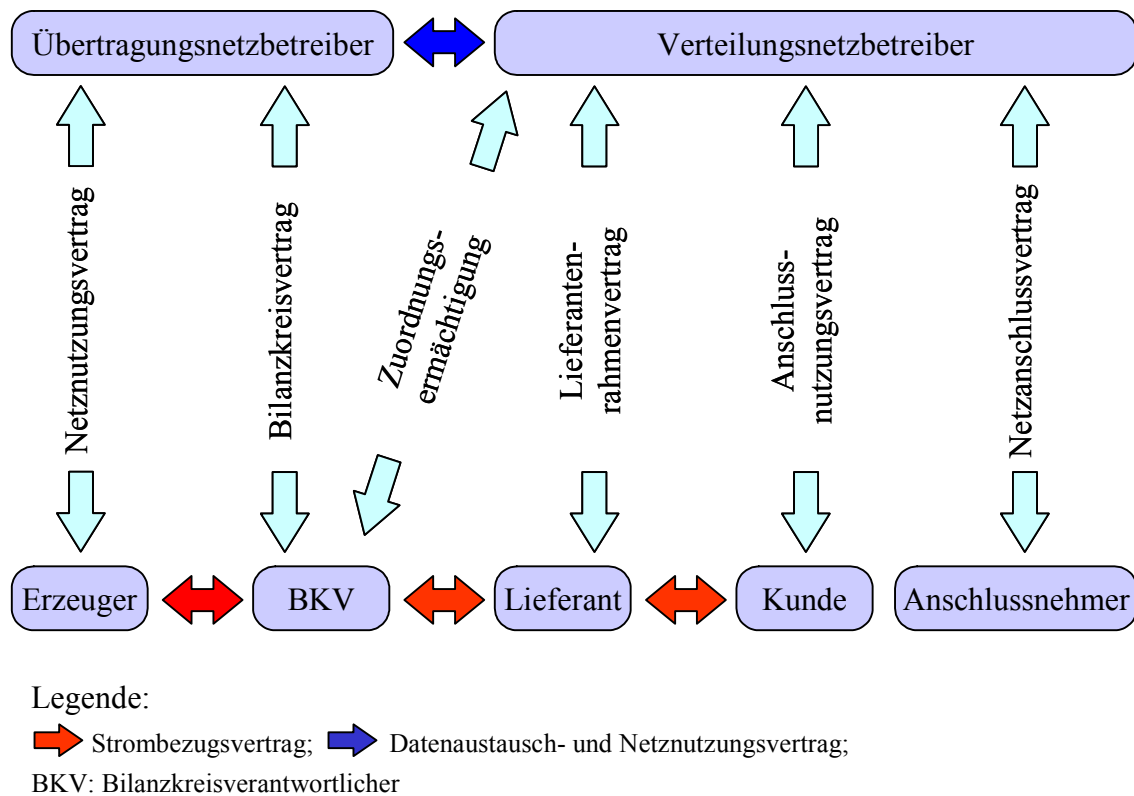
Übertragungsnetzbetreiber

Verteilungsnetzbetreiber

Netznutzungsvertrag

Bilanzkreisvertrag

Zuordnungsermächtigung

Lieferantenrahmenvertrag

Anschlussnutzungsvertrag

Netzanschlussvertrag

Erzeuger

BKV

Lieferant

Kunde

Anschlussnehmer

Legende:

Strombezugsvertrag; Datenaustausch- und Netznutzungsvertrag;

BKV: Bilanzkreisverantwortlicher